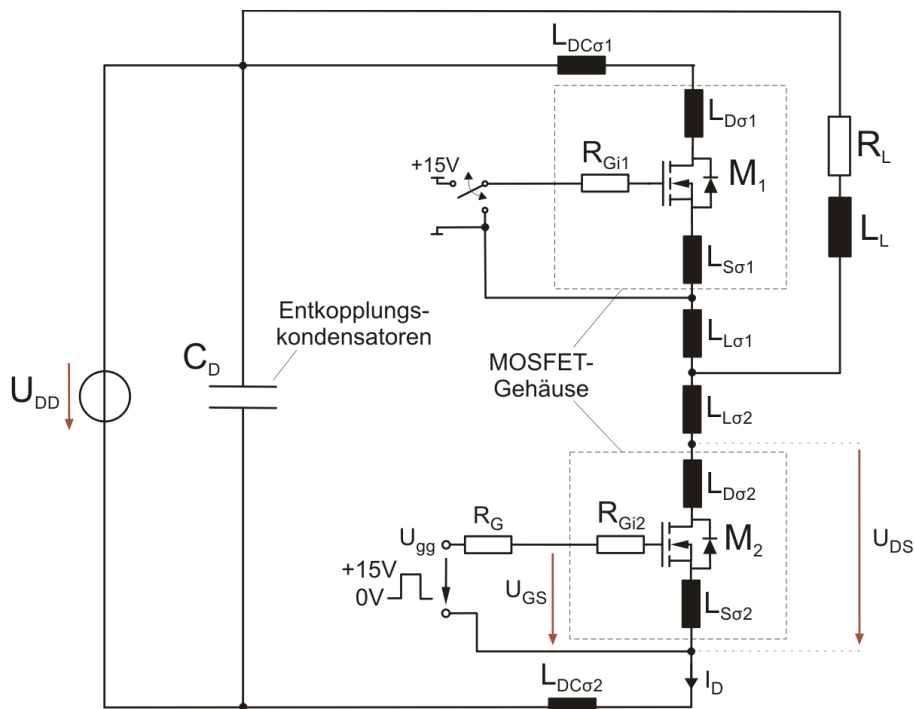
$L_{DC\sigma1}$

$L_{D\sigma1}$

$R_L$

$R_{Gi1}$

+15V

$M_1$

$L_L$

$L_{S\sigma1}$

Entkopplungskondensatoren

$L_{L\sigma1}$

$C_D$

MOSFET-Gehäuse

$U_{DD}$

$L_{L\sigma2}$

$L_{D\sigma2}$

$U_{DS}$

$R_G$

$R_{Gi2}$

$U_{gg}$

$M_2$

+15V

0V

$U_{GS}$

$L_{S\sigma2}$

$L_{DC\sigma2}$

$I_D$